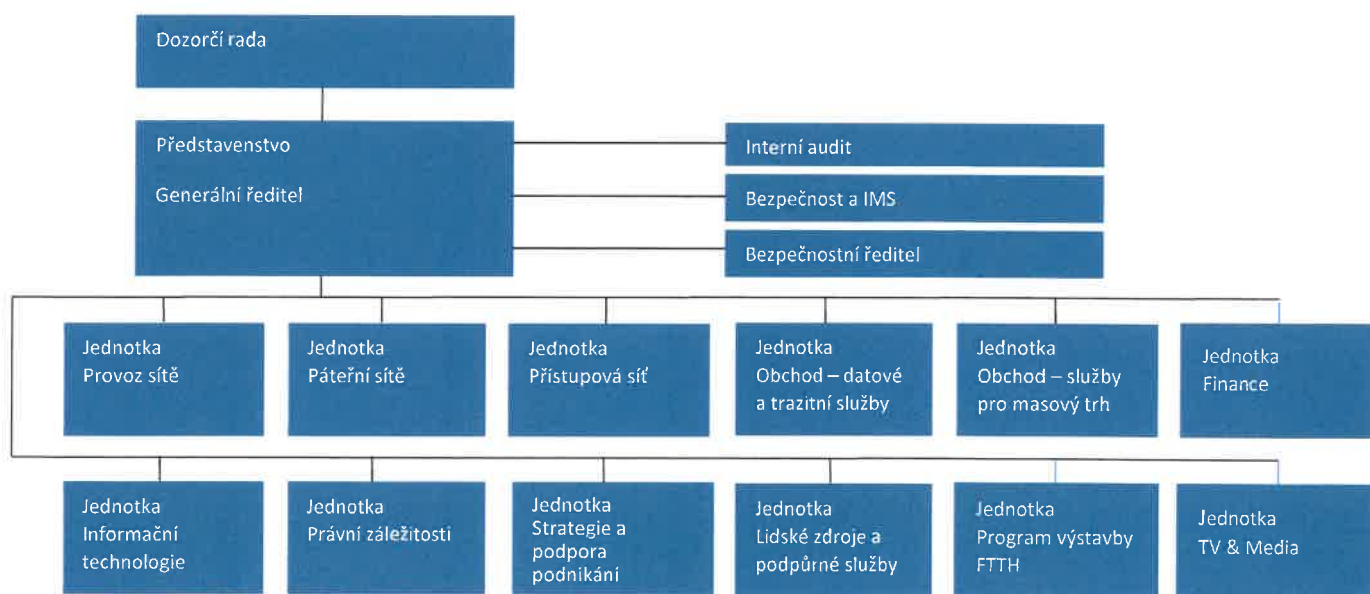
Dozorčí rada

Představenstvo

Generální ředitel

Interní audit

Bezpečnost a IMS

Bezpečnostní ředitel

Jednotka Provoz sítě

Jednotka Páteřní sítě

Jednotka Přístupová síť

Jednotka Obchod – datové a trazitní služby

Jednotka Obchod – služby pro masový trh

Jednotka Finance

Jednotka Informační technologie

Jednotka Právní záležitosti

Jednotka Strategie a podpora podnikání

Jednotka Lidské zdroje a podpůrné služby

Jednotka Program výstavby FTTH

Jednotka TV & Media